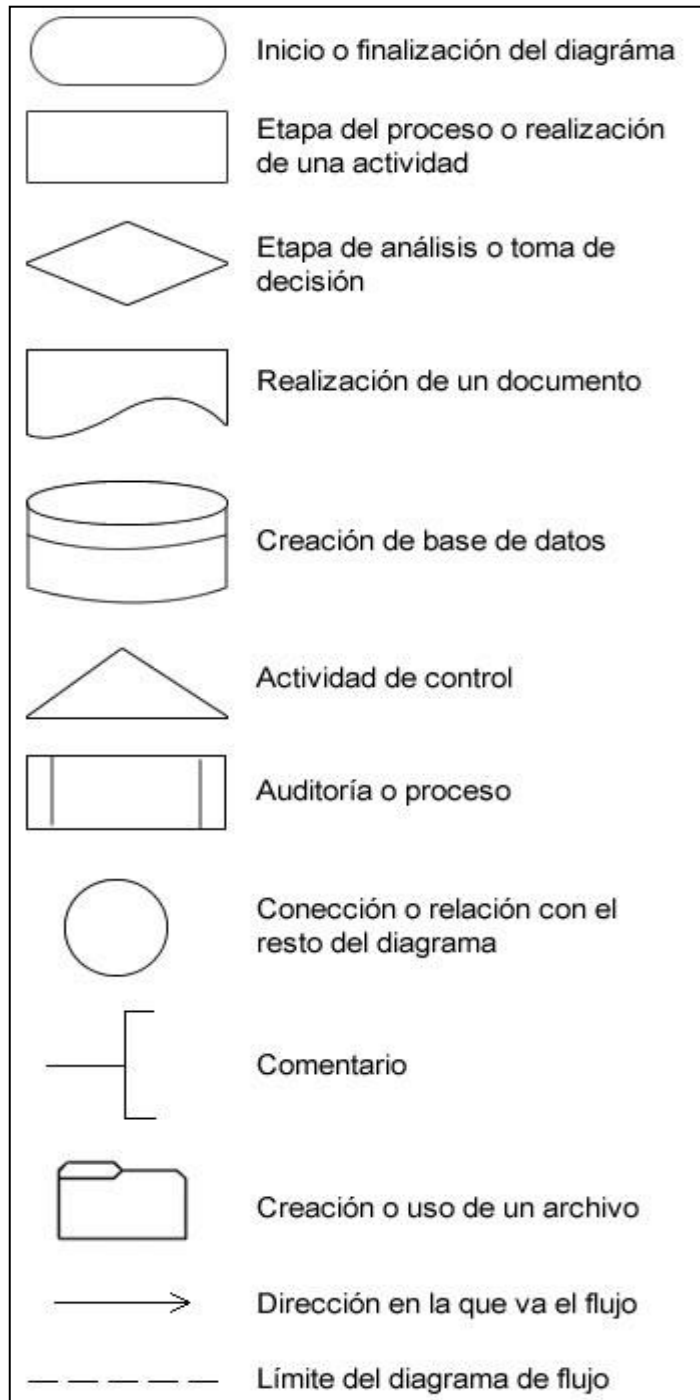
Inicio o finalización del diagráma

Etapa del proceso o realización de una actividad

Etapa de análisis o toma de decisión

Realización de un documento

Creación de base de datos

Actividad de control

Auditoría o proceso

Conección o relación con el resto del diagrama

Comentario

Creación o uso de un archivo

Dirección en la que va el flujo

Límite del diagrama de flujo